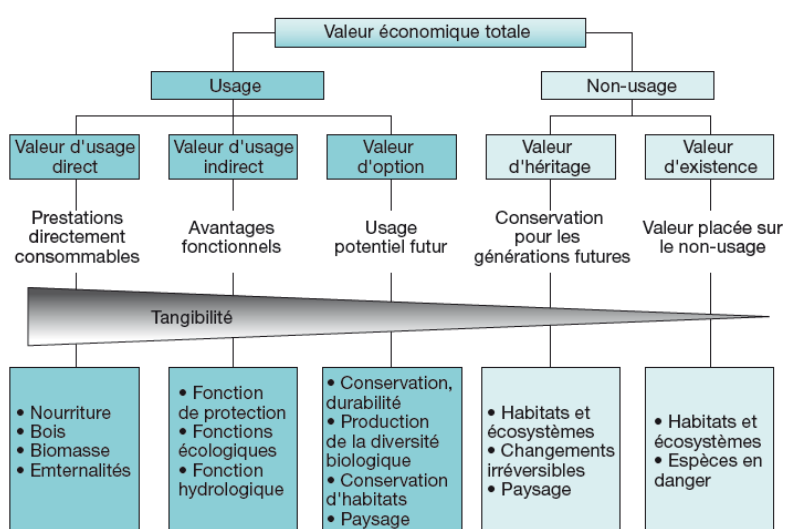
Valeur économique totale

Usage

Non-usage

Valeur d'usage direct

Valeur d'usage indirect

Valeur d'option

Valeur d'héritage

Valeur d'existence

Prestations directement consommables

Avantages fonctionnels

Usage potentiel futur

Conservation pour les générations futures

Valeur placée sur le non-usage

Tangibilité

• Nourriture
• Bois
• Biomasse
• Emternalités

• Fonction de protection
• Fonctions écologiques
• Fonction hydrologique

• Conservation, durabilité
• Production de la diversité biologique
• Conservation d'habitats
• Paysage

• Habitats et écosystèmes
• Changements irréversibles
• Paysage

• Habitats et écosystèmes
• Espèces en danger